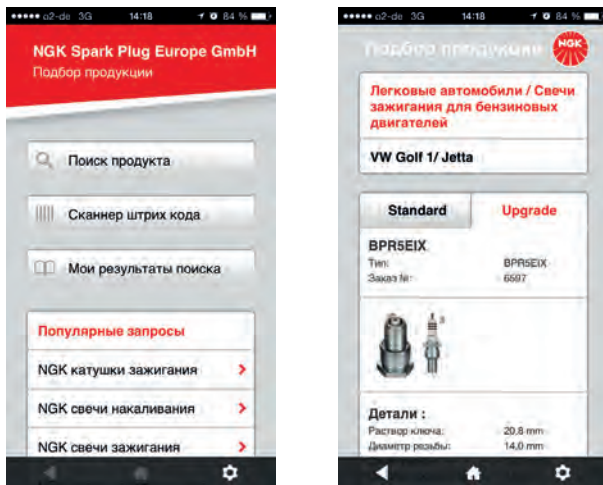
••••• o2-de 3G 14:18 84 %

NGK Spark Plug Europe GmbH
Подбор продукции

Поиск продукта

Сканнер штрих кода

Мои результаты поиска

Популярные запросы

NGK катушки зажигания

NGK свечи накаливания

NGK свечи зажигания

••••• o2-de 3G 14:18 84 %

Подбор продукции

NGK

Легковые автомобили / Свечи зажигания для бензиновых двигателей

VW Golf 1/ Jetta

Standard

Upgrade

BPR5EIX

Тип: BPR5EIX

Заказ №: 6597

Детали :

Раствор ключа: 20,8 mm

Диаметр резьбы: 14,0 mm